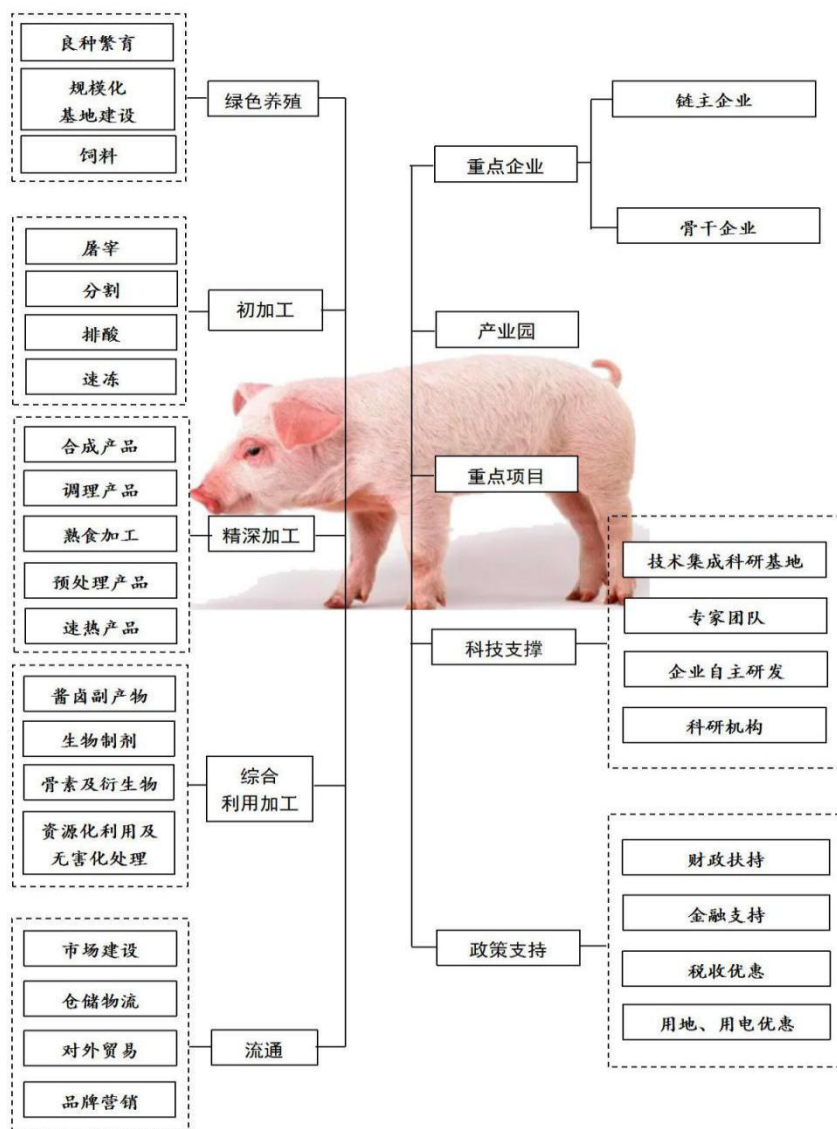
良种繁育

规模化基地建设

饲料

绿色养殖

屠宰

分割

排酸

速冻

初加工

合成产品

调理产品

熟食加工

预处理产品

速热产品

精深加工

酱卤副产物

生物制剂

骨素及衍生物

资源化利用及无害化处理

综合利用加工

市场建设

仓储物流

对外贸易

品牌营销

流通

重点企业

链主企业

骨干企业

产业园

重点项目

科技支撑

技术集成科研基地

专家团队

企业自主研发

科研机构

政策支持

财政扶持

金融支持

税收优惠

用地、用电优惠